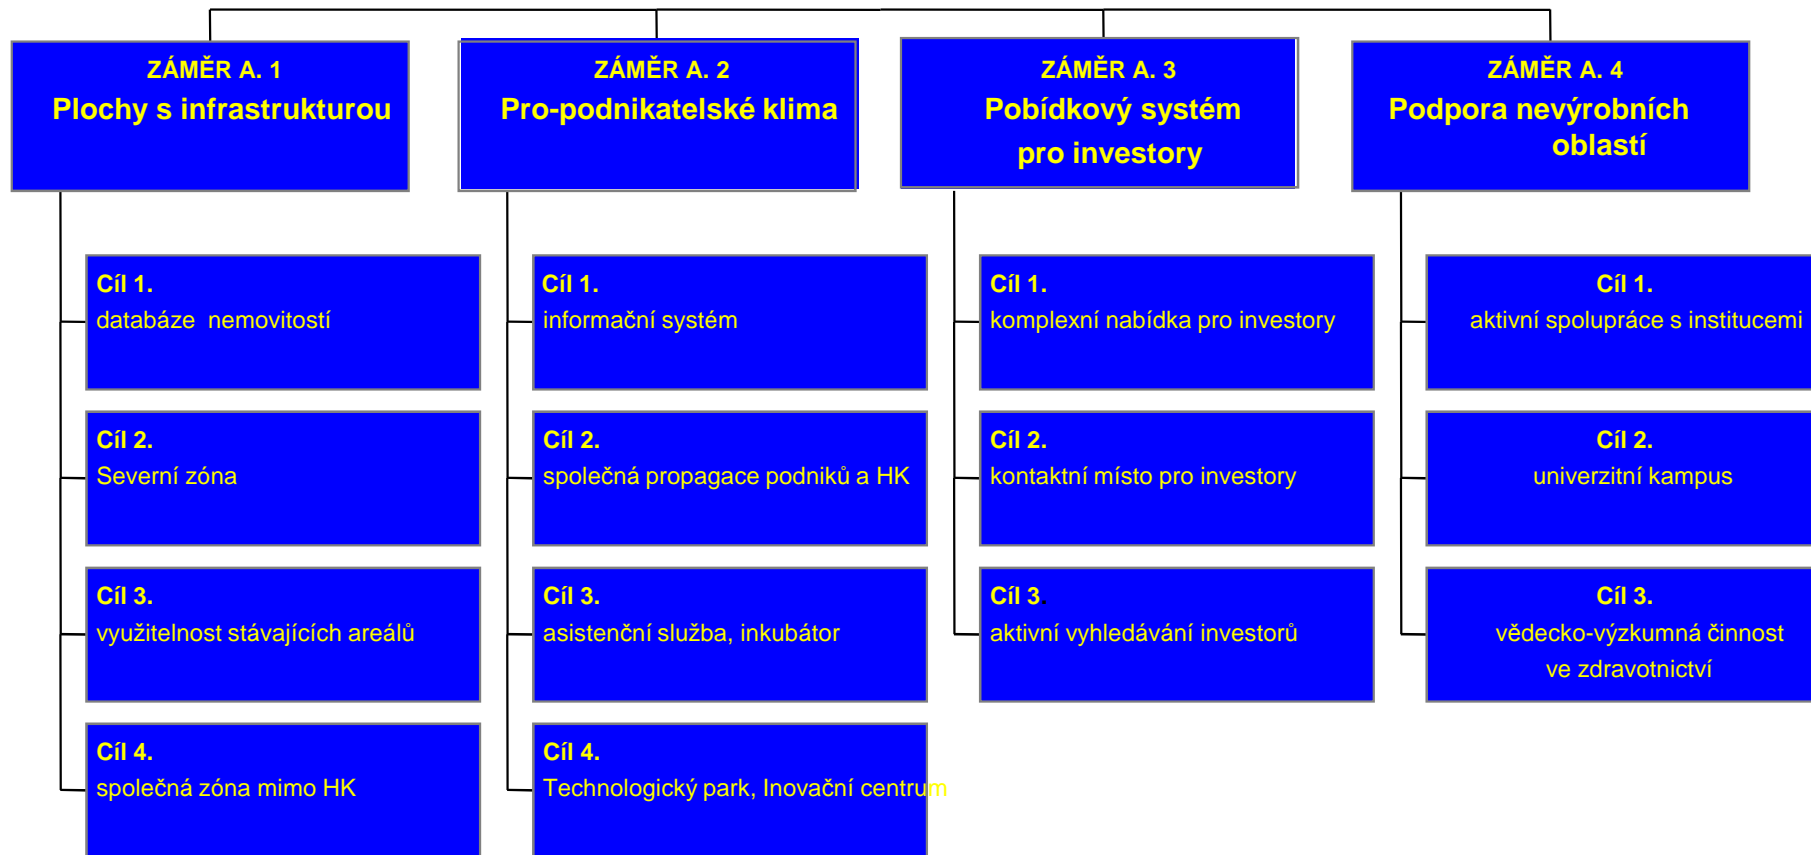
ZÁMĚR A. 1
Plochy s infrastrukturou

Cíl 1.
databáze nemovitostí

Cíl 2.
Severní zóna

Cíl 3.
využitelnost stávajících areálů

Cíl 4.
společná zóna mimo HK

ZÁMĚR A. 2
Pro-podnikatelské klima

Cíl 1.
informační systém

Cíl 2.
společná propagace podniků a HK

Cíl 3.
asistenční služba, inkubátor

Cíl 4.
Technologický park, Inovační centrum

ZÁMĚR A. 3
Pobídkový systém pro investory

Cíl 1.
komplexní nabídka pro investory

Cíl 2.
kontaktní místo pro investory

Cíl 3
aktivní vyhledávání investorů

ZÁMĚR A. 4
Podpora nevýrobních oblastí

Cíl 1.
aktivní spolupráce s institucemi

Cíl 2.
univerzitní kampus

Cíl 3.
vědecko-výzkumná činnost ve zdravotnictví